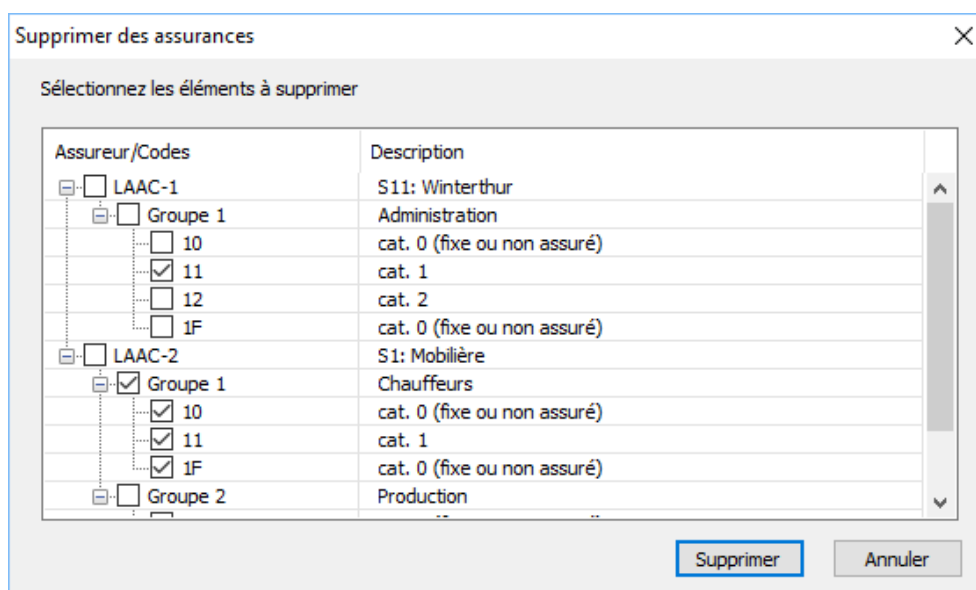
Supprimer des assurances

Sélectionnez les éléments à supprimer

| Assureur/Codes | Description |
|---|---|
| LAAC-1 | S11: Winterthur |
| Groupe 1 | Administration |
| 10 | cat. 0 (fixe ou non assuré) |
| 11 | cat. 1 |
| 12 | cat. 2 |
| 1F | cat. 0 (fixe ou non assuré) |
| LAAC-2 | S1: Mobilière |
| Groupe 1 | Chauffeurs |
| 10 | cat. 0 (fixe ou non assuré) |
| 11 | cat. 1 |
| 1F | cat. 0 (fixe ou non assuré) |
| Groupe 2 | Production |
| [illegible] | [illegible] |

Supprimer Annuler